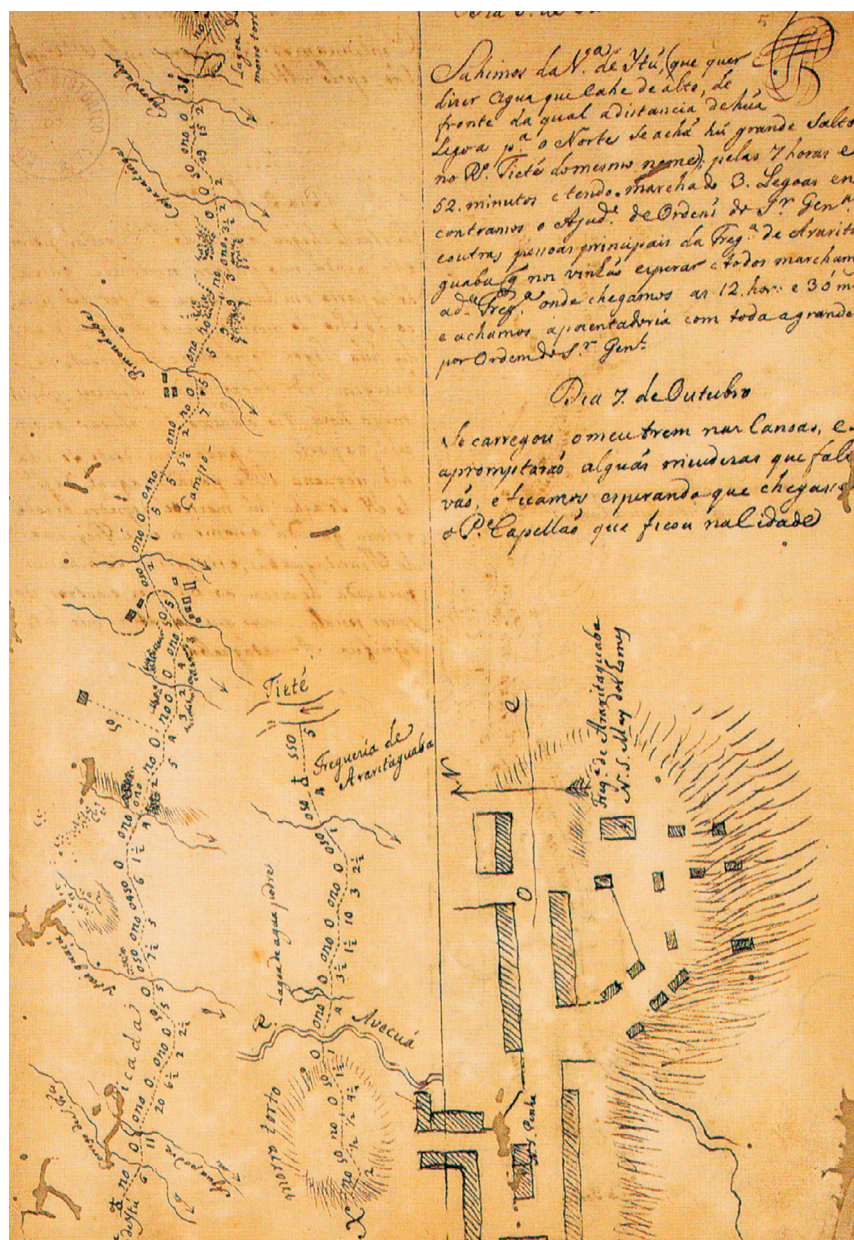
Sahimos da N. S.ra de Ituˊ (que quer dizer Agua que cahe de alto, de fronte da qual distancia de hũa Legoa p.a o Norte se achá hũ grande Salto no R.o Tieté do mesmo nome) pelas 7 horas e 52 minutos e tendo marchado 3. Legoas en contramos o Ajud.e de Ordens do S.r Gen.al e outras pessoas principais da Freg.a de Araritaguaba, q nos vinhão esperar e todos marchamos p.a a Freg.a onde chegamos as 12. hor. e 30 m. e achamos aposentadoria com toda a grandeza por Ordem do S.r Gen.al

Dia 7. de Outubro

Se carregou o meu trem nas Canoas, e apromptarão alguãs miudezas que faltavão, e ficamos esperando que chegasse o P.e Capellão que ficou na Cidade

Tieté

Freguezia de Araritaguaba

Avecuá

Campo

Freg.a de Araritaguaba N. S. May dos Homens

N

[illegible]

5

5

4

5

3½

10

3

2½

1½

6

1½

5

7½

2

2¼

6½

20

11

6

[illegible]